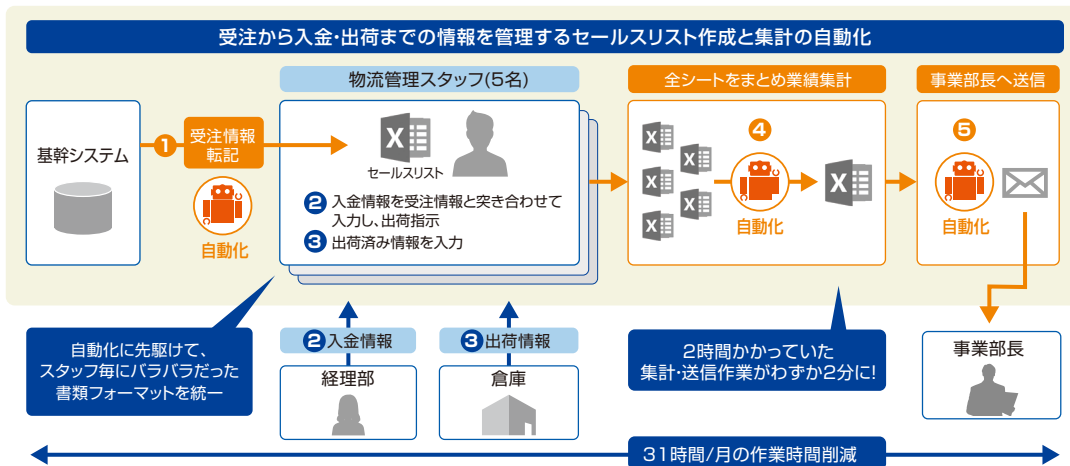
受注から入金・出荷までの情報を管理するセールスリスト作成と集計の自動化

基幹システム

1 受注情報転記

自動化

物流管理スタッフ(5名)

セールスリスト

2 入金情報を受注情報と突き合わせて入力し、出荷指示
3 出荷済み情報を入力

全シートをまとめ業績集計

4

自動化

事業部長へ送信

5

自動化

自動化に先駆けて、スタッフ毎にバラバラだった書類フォーマットを統一

2 入金情報

経理部

3 出荷情報

倉庫

2時間かかっていた集計・送信作業がわずか2分に!

事業部長

31時間/月の作業時間削減